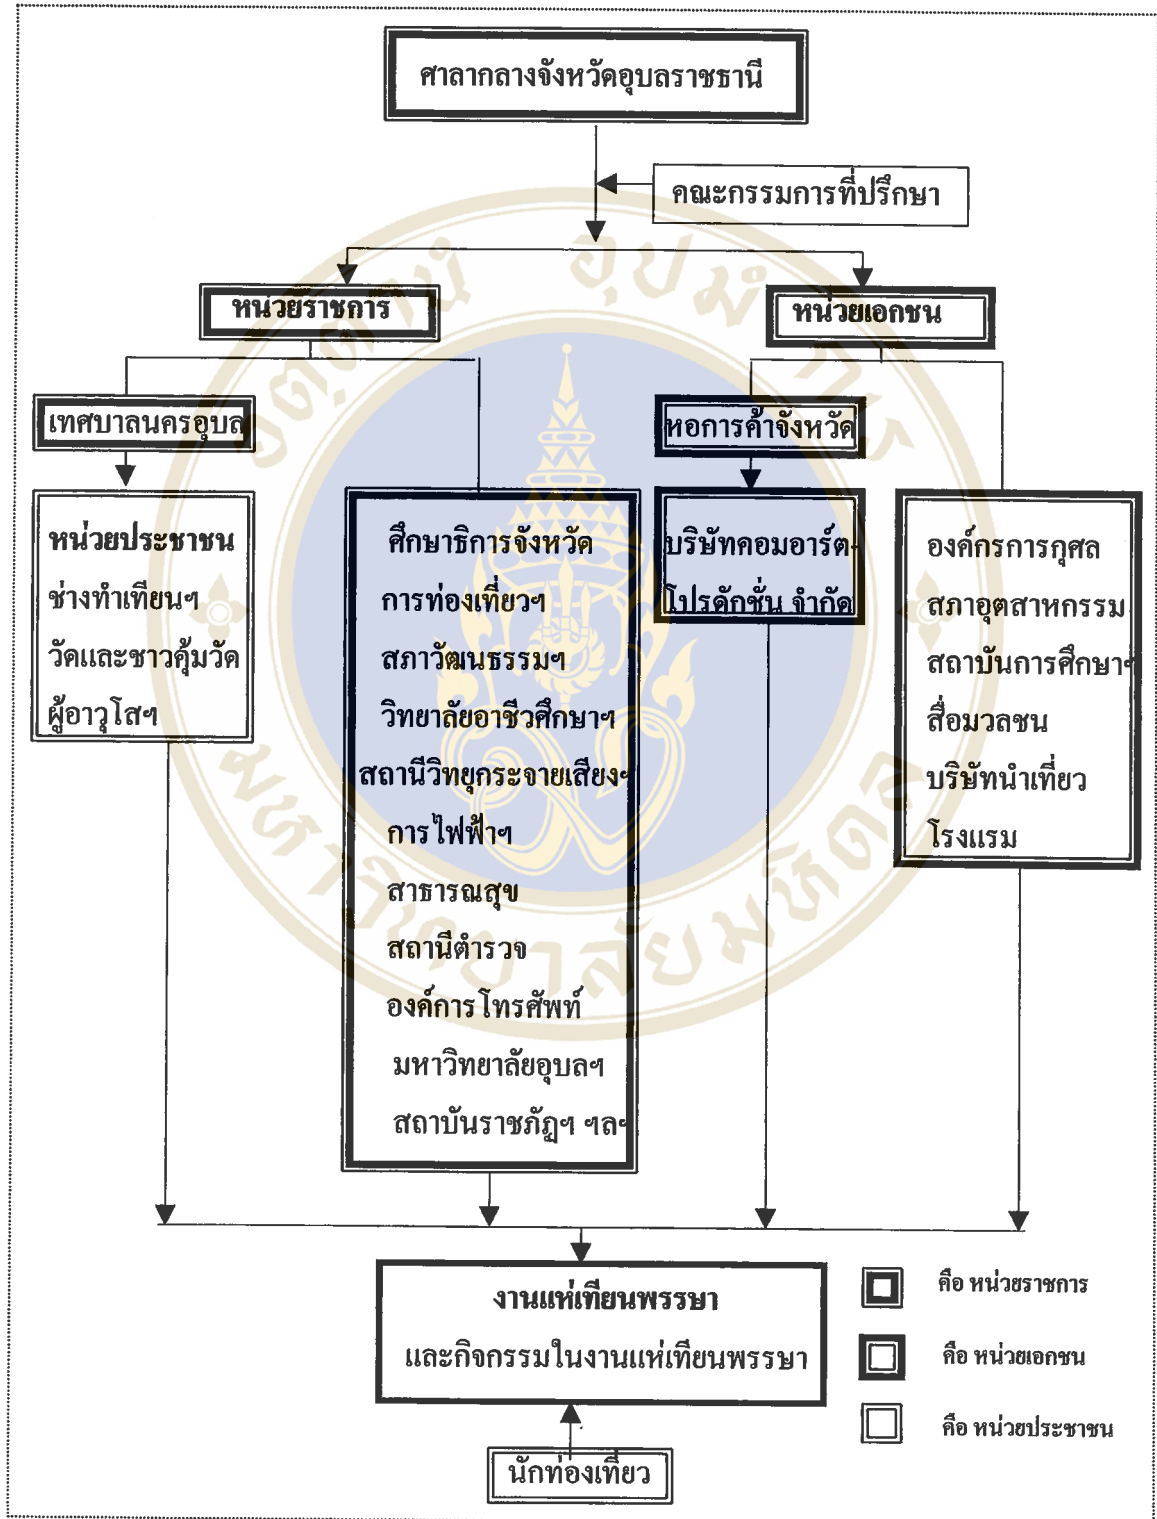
ศาลากลางจังหวัดอุบลราชธานี

คณะกรรมการที่ปรึกษา

หน่วยราชการ

หน่วยเอกชน

เทศบาลนครอุบล

หน่วยประชาชน
ช่างทำเทียนฯ
วัดและชาวคุ้มวัด
ผู้อาวุโสฯ

ศึกษาธิการจังหวัด
การท่องเที่ยวฯ
สภาวัฒนธรรมฯ
วิทยาลัยอาชีวศึกษาฯ
สถานีวิทยุกระจายเสียงฯ
การไฟฟ้าฯ
สาธารณสุข
สถานีตำรวจ
องค์การโทรศัพท์
มหาวิทยาลัยอุบลฯ
สถาบันราชภัฏฯ ฯลฯ

หอการค้าจังหวัด

บริษัทคอมอาร์ต-โปรดักชั่น จำกัด

องค์กรการกุศล
สภาอุตสาหกรรม
สถาบันการศึกษาฯ
สื่อมวลชน
บริษัทนำเที่ยว
โรงแรม

งานแห่เทียนพรรษา
และกิจกรรมในงานแห่เทียนพรรษา

นักท่องเที่ยว

คือ หน่วยราชการ
คือ หน่วยเอกชน
คือ หน่วยประชาชน